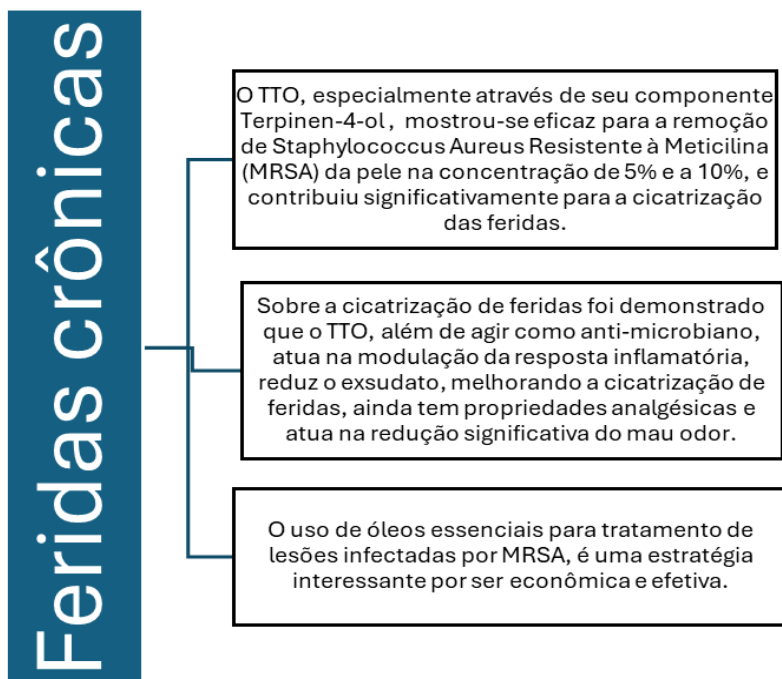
Feridas crônicas

O TTO, especialmente através de seu componente Terpinen-4-ol , mostrou-se eficaz para a remoção de Staphylococcus Aureus Resistente à Meticilina (MRSA) da pele na concentração de 5% e a 10%, e contribuiu significativamente para a cicatrização das feridas.

Sobre a cicatrização de feridas foi demonstrado que o TTO, além de agir como anti-microbiano, atua na modulação da resposta inflamatória, reduz o exsudato, melhorando a cicatrização de feridas, ainda tem propriedades analgésicas e atua na redução significativa do mau odor.

O uso de óleos essenciais para tratamento de lesões infectadas por MRSA, é uma estratégia interessante por ser econômica e efetiva.